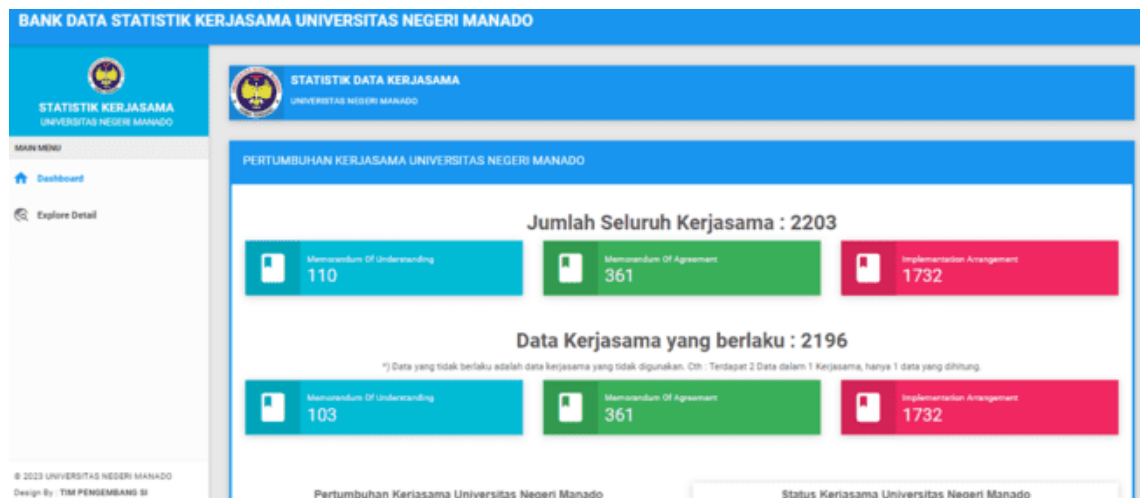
BANK DATA STATISTIK KERJASAMA UNIVERSITAS NEGERI MANADO

STATISTIK KERJASAMA
UNIVERSITAS NEGERI MANADO

MAIN MENU

Dashboard

Explore Detail

© 2023 UNIVERSITAS NEGERI MANADO
Design By : TIM PENGEMBANG SI

STATISTIK DATA KERJASAMA
UNIVERSITAS NEGERI MANADO

PERTUMBUHAN KERJASAMA UNIVERSITAS NEGERI MANADO

Jumlah Seluruh Kerjasama : 2203

Memorandum Of Understanding
110

Memorandum Of Agreement
361

Implementation Arrangement
1732

Data Kerjasama yang berlaku : 2196

*) Data yang tidak berlaku adalah data kerjasama yang tidak digunakan. Cth : Terdapat 2 Data dalam 1 Kerjasama, hanya 1 data yang dihitung.

Memorandum Of Understanding
103

Memorandum Of Agreement
361

Implementation Arrangement
1732

Pertumbuhan Kerjasama Universitas Negeri Manado

Status Kerjasama Universitas Negeri Manado